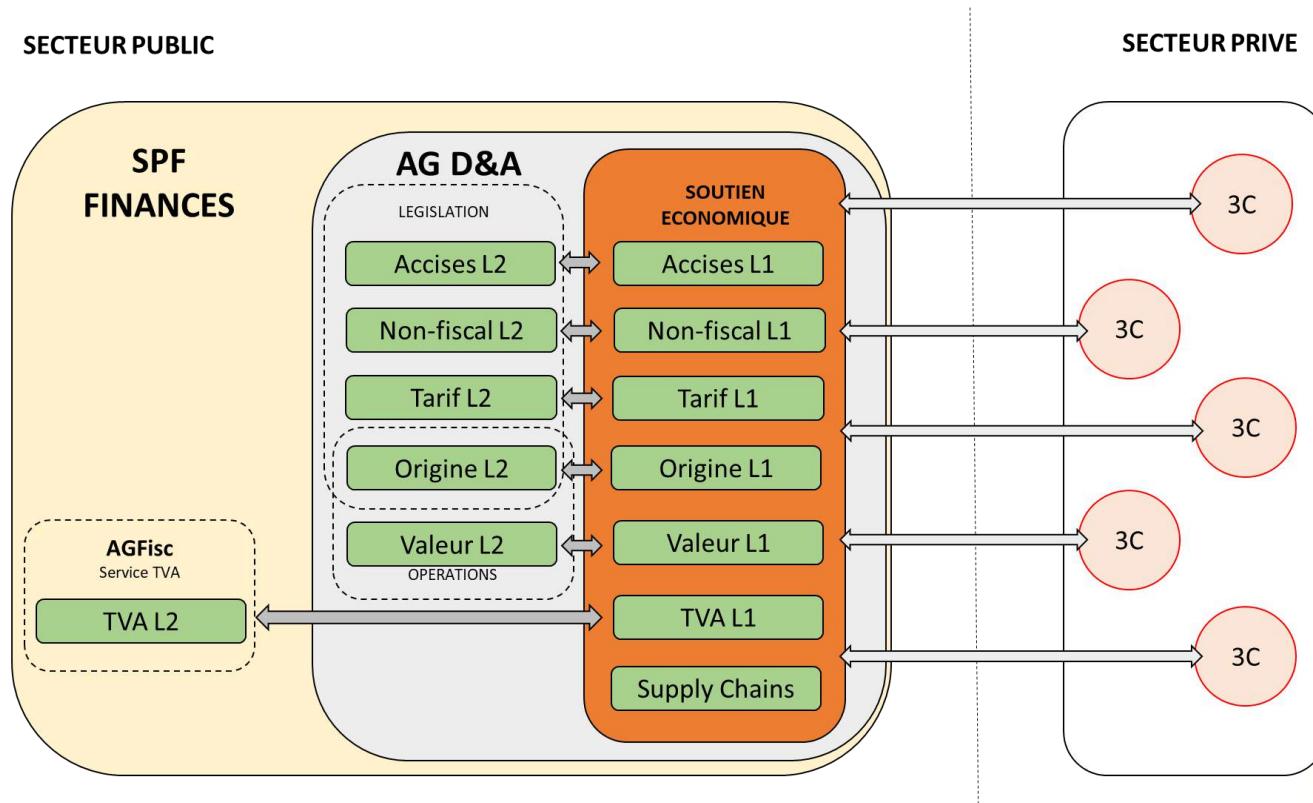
SECTEUR PUBLIC

SECTEUR PRIVE

SPF FINANCES

AG D&A

LEGISLATION

SOUTIEN ECONOMIQUE

3C

Accises L2

Accises L1

Non-fiscal L2

Non-fiscal L1

3C

Tarif L2

Tarif L1

3C

Origine L2

Origine L1

AGFisc
Service TVA

Valeur L2

Valeur L1

3C

OPERATIONS

TVA L2

TVA L1

3C

Supply Chains